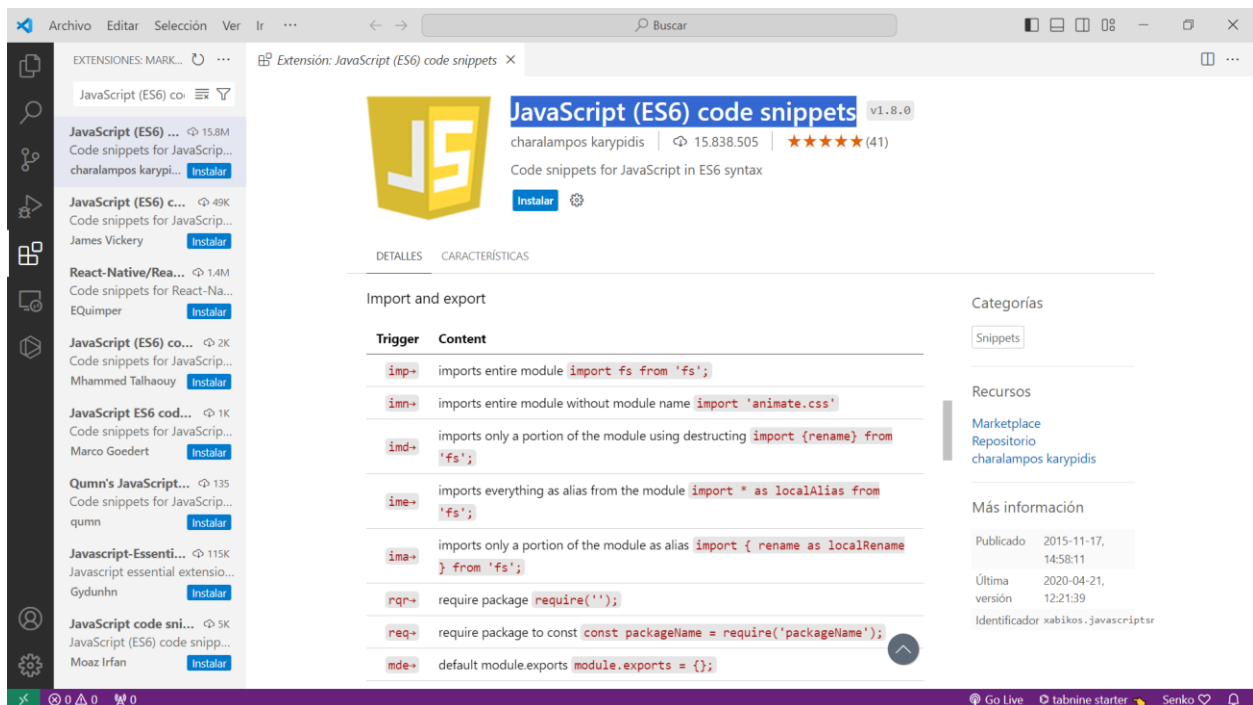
Archivo Editar Selección Ver Ir ···

Buscar

EXTENSIONES: MARK... ···

JavaScript (ES6) co

JavaScript (ES6) ... 15.8M
Code snippets for JavaScrip...
charalampos karypi... Instalar

JavaScript (ES6) c... 49K
Code snippets for JavaScrip...
James Vickery Instalar

React-Native/Rea... 1.4M
Code snippets for React-Na...
EQuimper Instalar

JavaScript (ES6) co... 2K
Code snippets for JavaScrip...
Mhammed Talhaouy Instalar

JavaScript ES6 cod... 1K
Code snippets for JavaScrip...
Marco Goedert Instalar

Qumn's JavaScript... 135
Code snippets for JavaScrip...
qumn Instalar

Javascript-Essenti... 115K
Javascript essential extensio...
Gydunhn Instalar

JavaScript code sni... 5K
JavaScript (ES6) code snipp...
Moaz Irfan Instalar

Extensión: JavaScript (ES6) code snippets ×

JavaScript (ES6) code snippets v1.8.0

charalampos karypidis | 15.838.505 | ★★★★★ (41)

Code snippets for JavaScript in ES6 syntax

Instalar

DETALLES CARACTERÍSTICAS

Import and export

| Trigger | Content |
|---|---|
| imp→ | imports entire module `import fs from 'fs';` |
| imn→ | imports entire module without module name `import 'animate.css'` |
| imd→ | imports only a portion of the module using destructing `import {rename} from 'fs';` |
| ime→ | imports everything as alias from the module `import * as localAlias from 'fs';` |
| ima→ | imports only a portion of the module as alias `import { rename as localRename } from 'fs';` |
| rqr→ | require package `require('');` |
| req→ | require package to const `const packageName = require('packageName');` |
| mde→ | default module.exports `module.exports = {};` |

Categorías

Snippets

Recursos

Marketplace
Repositorio
charalampos karypidis

Más información

Publicado 2015-11-17, 14:58:11
Última versión 2020-04-21, 12:21:39
Identificador xabikos.javascriptsr

⊗ 0 ⚠ 0 0

Go Live tabnine starter Senko